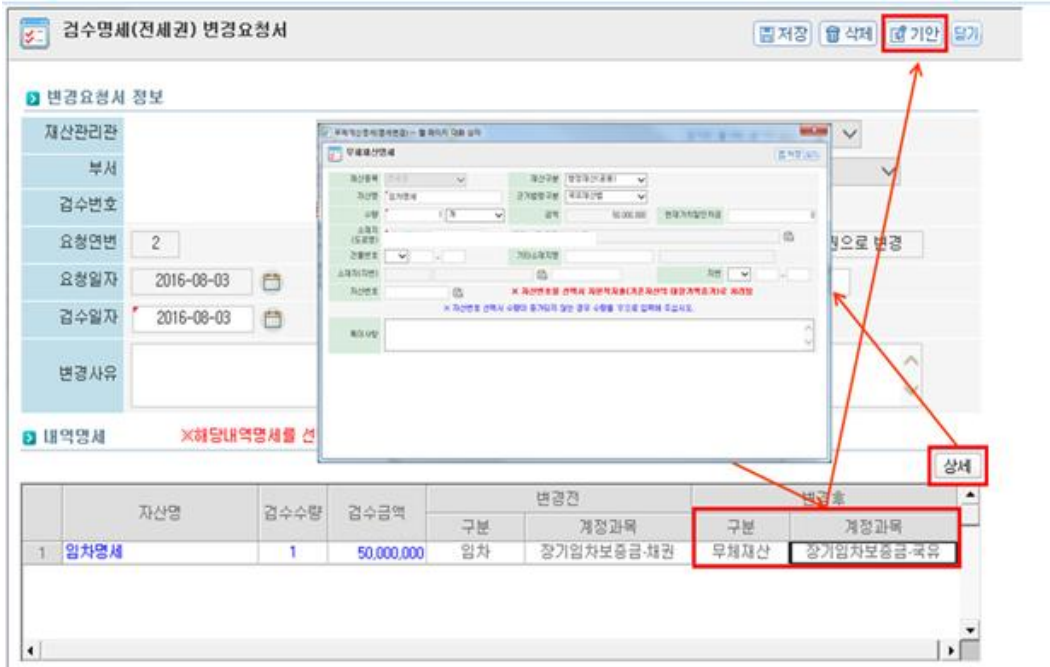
검수명세(전세권) 변경요청서

저장 삭제 기안 닫기

변경요청서 정보

| 재산관리관 | |
|---|---|
| 부서 | |
| 검수번호 | |
| 요청연번 | 2 |
| 요청일자 | 2016-08-03 |
| 검수일자 | 2016-08-03 |
| 변경사유 | |

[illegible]으로 변경

무체재산명세

저장(S)

재산종류 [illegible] 재산구분 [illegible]
자산명 임차명세 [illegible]
수량 1 개 금액 50,000,000 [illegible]
소재지(도로명)
건물번호
소재지(지번) 지번
자산번호

※ 자산번호를 선택시 자동적재(기존자산의 대상계정조정)로 처리됨

※ 자산번호 선택시 수량이 증가되지 않는 경우 수량을 수정해 입력해 주십시오.

특이사항

내역명세 ※해당내역명세를 선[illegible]

상세

| | 자산명 | 검수수량 | 검수금액 | 변경전 구분 | 변경전 계정과목 | 변경후 구분 | 변경후 계정과목 |
|---|---|---|---|---|---|---|---|
| 1 | 임차명세 | 1 | 50,000,000 | 임차 | 장기임차보증금-채권 | 무체재산 | 장기임차보증금-국유 |